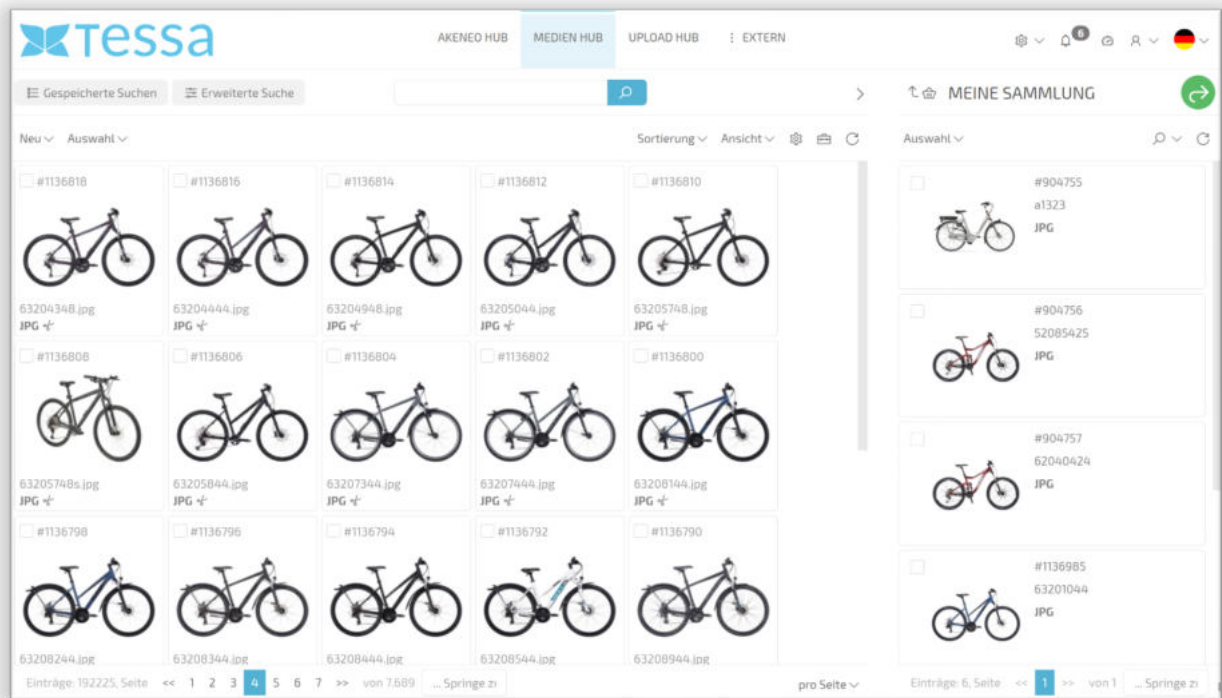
tessa

AKENEO HUB MEDIEN HUB UPLOAD HUB ⋮ EXTERN

6

Gespeicherte Suchen Erweiterte Suche

MEINE SAMMLUNG

Neu Auswahl

Sortierung Ansicht

Auswahl

#1136818
63204348.jpg
JPG

#1136816
63204444.jpg
JPG

#1136814
63204948.jpg
JPG

#1136812
63205044.jpg
JPG

#1136810
63205748.jpg
JPG

#1136808
63205748s.jpg
JPG

#1136806
63205844.jpg
JPG

#1136804
63207344.jpg
JPG

#1136802
63207444.jpg
JPG

#1136800
63208144.jpg
JPG

#1136798
63208244.jpg

#1136796
63208344.jpg

#1136794
63208444.jpg

#1136792
63208544.jpg

#1136790
63208944.jpg

#904755
a1323
JPG

#904756
52085425
JPG

#904757
62040424
JPG

#1136985
63201044
JPG

Einträge: 192225, Seite << 1 2 3 4 5 6 7 >> von 7.689 ... Springe zu

pro Seite

Einträge: 6, Seite << 1 >> von 1 ... Springe zu